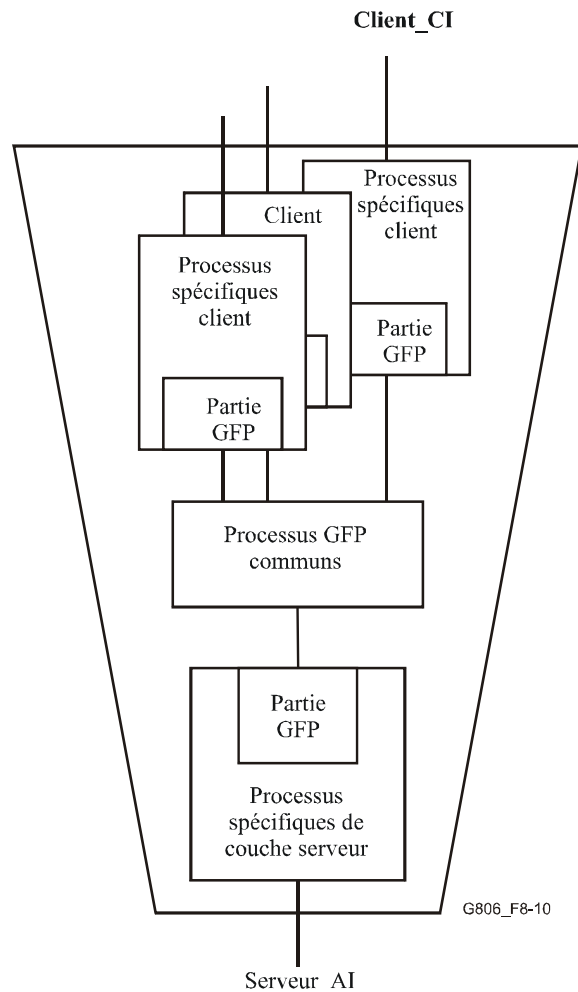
Client_CI

Processus spécifiques client

Client

Processus spécifiques client

Partie GFP

Partie GFP

Processus GFP communs

Partie GFP

Processus spécifiques de couche serveur

G806_F8-10

Serveur_AI